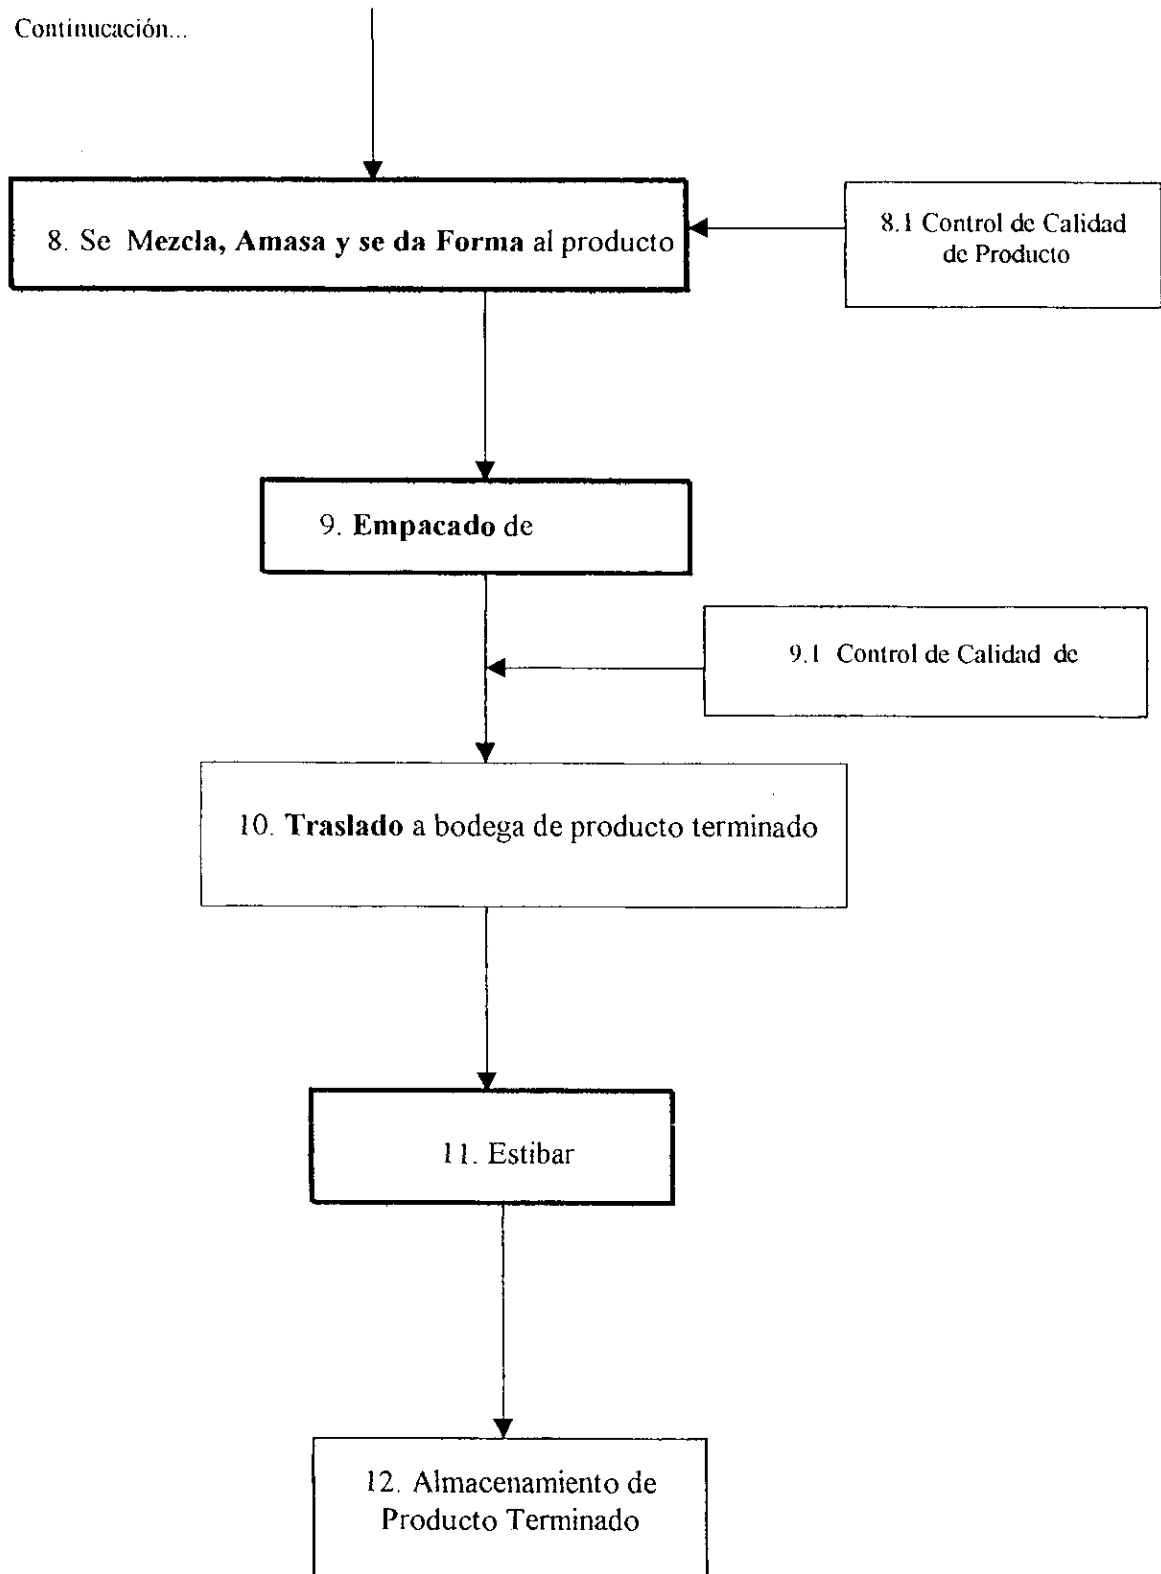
Continuación...

8. Se **Mezcla, Amasa y se da Forma** al producto

8.1 Control de Calidad de Producto

9. **Empacado** de

9.1 Control de Calidad de

10. **Traslado** a bodega de producto terminado

11. Estibar

12. Almacenamiento de Producto Terminado